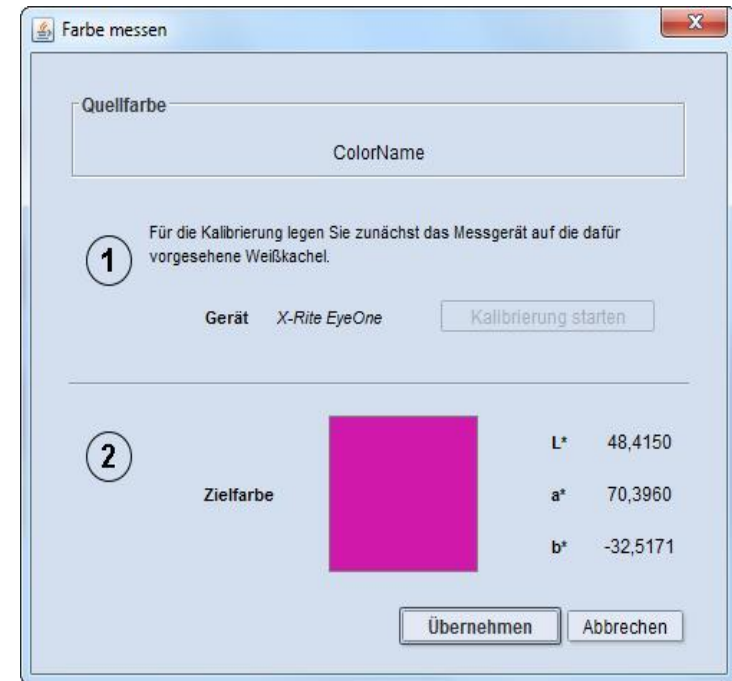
Farbe messen

Quellfarbe

ColorName

1

Für die Kalibrierung legen Sie zunächst das Messgerät auf die dafür vorgesehene Weißkachel.

Gerät X-Rite EyeOne

Kalibrierung starten

2

Zielfarbe

L* 48,4150

a* 70,3960

b* -32,5171

Übernehmen

Abbrechen